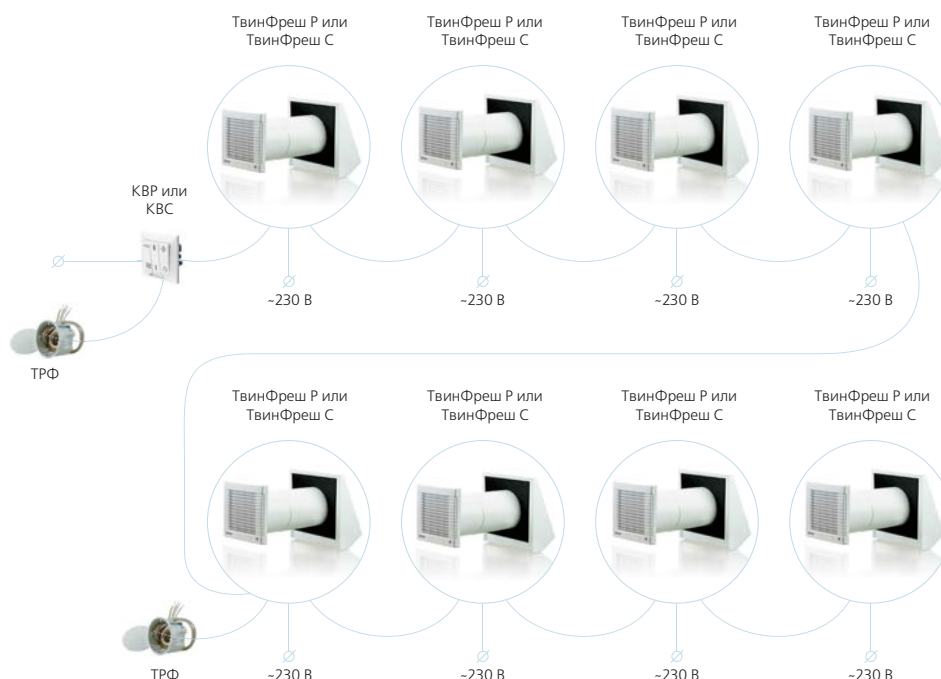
ТвинФреш Р или ТвинФреш С

ТвинФреш Р или ТвинФреш С

ТвинФреш Р или ТвинФреш С

ТвинФреш Р или ТвинФреш С

КВР или КВС

~230 В

~230 В

~230 В

~230 В

ТРФ

ТвинФреш Р или ТвинФреш С

ТвинФреш Р или ТвинФреш С

ТвинФреш Р или ТвинФреш С

ТвинФреш Р или ТвинФреш С

ТРФ

~230 В

~230 В

~230 В

~230 В